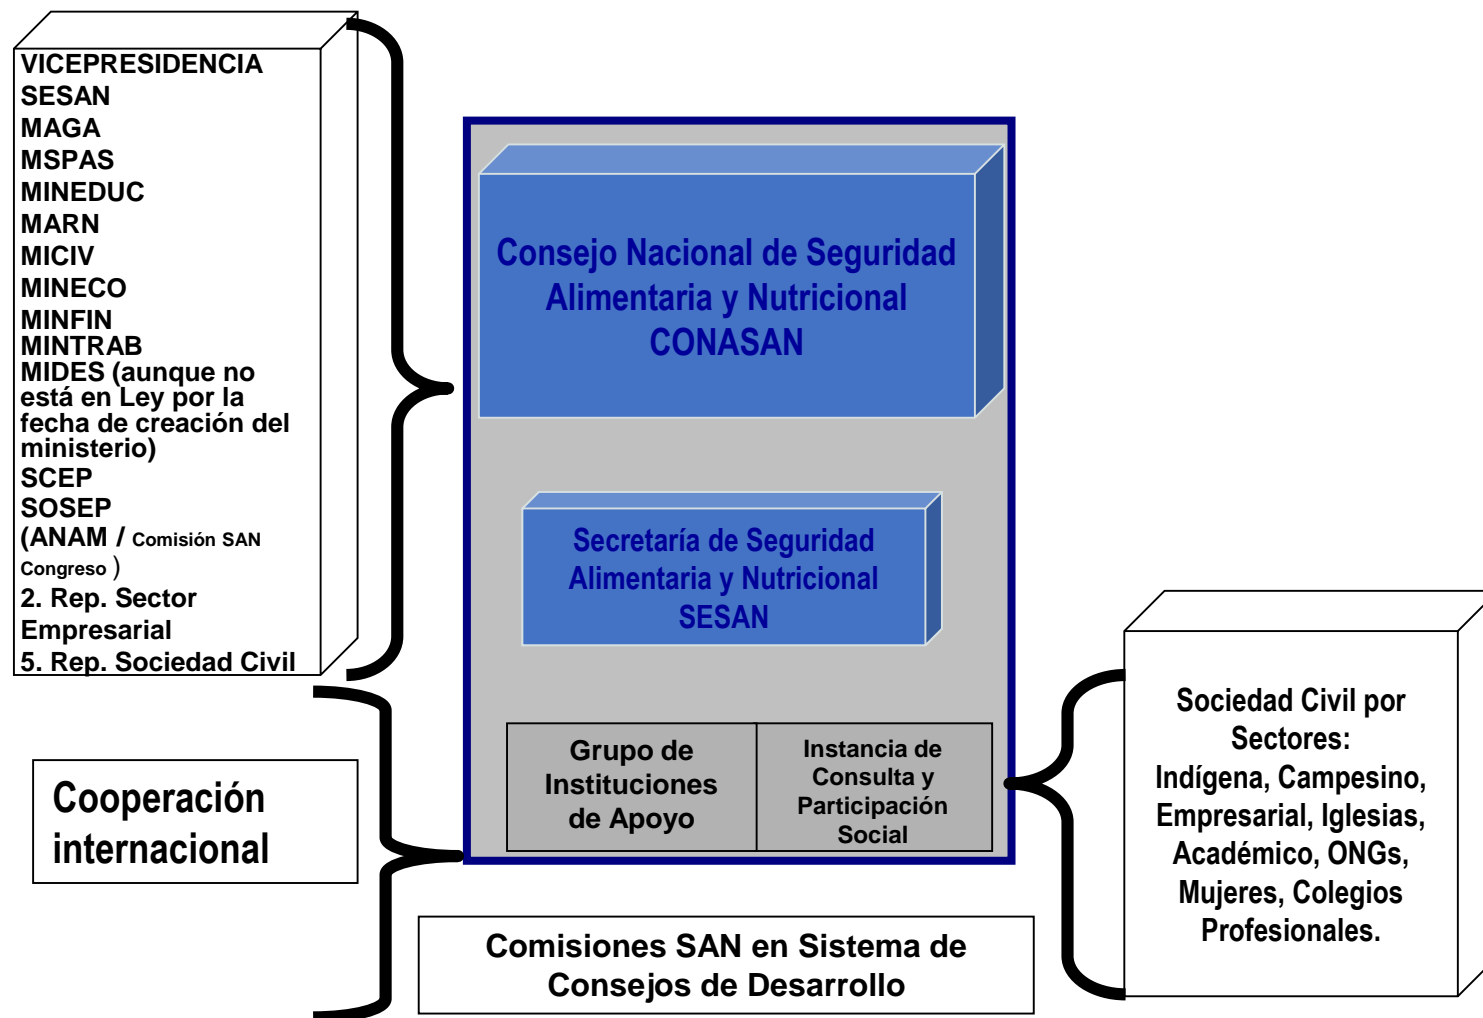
VICEPRESIDENCIA
SESAN
MAGA
MSPAS
MINEDUC
MARN
MICIV
MINECO
MINFIN
MINTRAB
MIDES (aunque no está en Ley por la fecha de creación del ministerio)
SCEP
SOSEP
(ANAM / Comisión SAN Congreso )
2. Rep. Sector Empresarial
5. Rep. Sociedad Civil

Consejo Nacional de Seguridad Alimentaria y Nutricional CONASAN

Secretaría de Seguridad Alimentaria y Nutricional SESAN

Grupo de Instituciones de Apoyo

Instancia de Consulta y Participación Social

Cooperación internacional

Sociedad Civil por Sectores: Indígena, Campesino, Empresarial, Iglesias, Académico, ONGs, Mujeres, Colegios Profesionales.

Comisiones SAN en Sistema de Consejos de Desarrollo